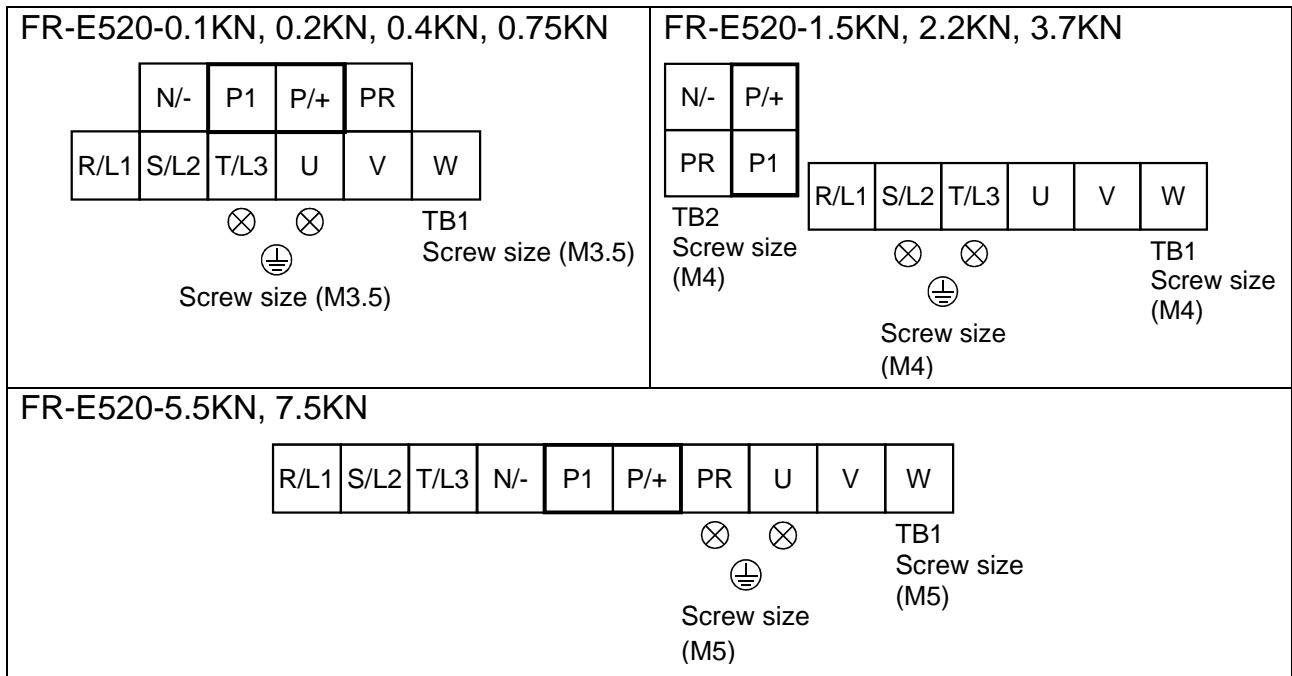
FR-E520-0.1KN, 0.2KN, 0.4KN, 0.75KN

| N/- | P1 | P/+ | PR |
|---|---|---|---|

| R/L1 | S/L2 | T/L3 | U | V | W |
|---|---|---|---|---|---|

⊗ ⊗
TB1
Screw size (M3.5)
⏚
Screw size (M3.5)

FR-E520-1.5KN, 2.2KN, 3.7KN

| N/- | P/+ |
|---|---|
| PR | P1 |

| R/L1 | S/L2 | T/L3 | U | V | W |
|---|---|---|---|---|---|

TB2
Screw size (M4)
⊗ ⊗
⏚
Screw size (M4)
TB1
Screw size (M4)

FR-E520-5.5KN, 7.5KN

| R/L1 | S/L2 | T/L3 | N/- | P1 | P/+ | PR | U | V | W |
|---|---|---|---|---|---|---|---|---|---|

⊗ ⊗
⏚
Screw size (M5)
TB1
Screw size (M5)